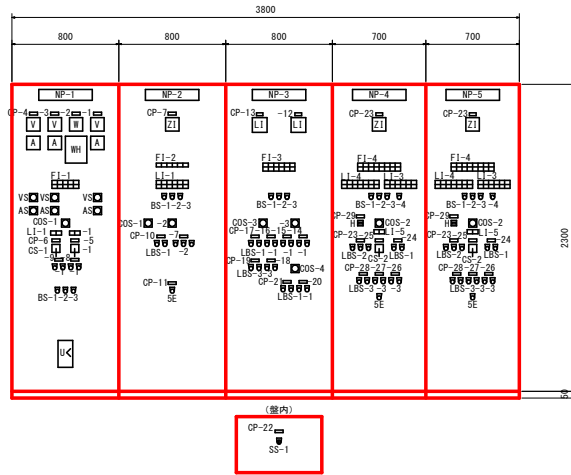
3800

800

800

800

700

700

NP-1

CP-4 -3 -2 -1

V V W V

A A WH A

FI-1

VS VS VS

AS AS AS

COS-1

LI-1 -1

CP-6 -5

CS-1 -1

-9 -8

BS-1-2-3

U<

NP-2

CP-7

ZI

FI-2

LI-1

BS-1-2-3

COS-1 -2

CP-10 -7

LBS-1 -2

CP-11

5E

NP-3

CP-13 -12

LI LI

FI-3

BS-1-2-3

COS-3 -3

CP-17-16-15-14

LBS-1-1 -1 -1

CP-19 -18

LBS-3-3

COS-4

CP-2 -20

LBS-1-1

NP-4

CP-23

ZI

FI-4

LI-4 LI-3

BS-1-2-3-4

CP-29 COS-2

H

CP-23-25 LI-5

-24

LBS-2 CS-2 LBS-1

CP-28-27-26

LBS-3-3-3

5E

NP-5

CP-23

ZI

FI-4

LI-4 LI-3

BS-1-2-3-4

CP-29 COS-2

H

CP-23-25 LI-5

-24

LBS-2 CS-2 LBS-1

CP-28-27-26

LBS-3-3-3

5E

2300

50

（盤内）

CP-22

SS-1